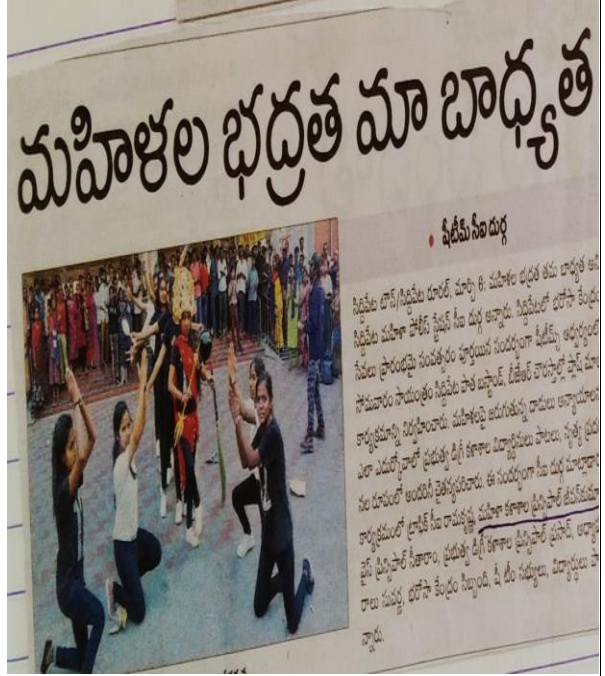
మహిళల భద్రత మా బాధ్యత

• షీటీమ్ సీఐ దుర్గ

సిద్దిపేట టౌన్/సిద్దిపేట రూరల్, మార్చి 8: మహిళల భద్రత తమ బాధ్యత అని సిద్దిపేట మహిళా పోలీస్ స్టేషన్ సీఐ దుర్గ అన్నారు. సిద్దిపేటలో భరోసా కేంద్రం సేవలు ప్రారంభమై సంవత్సరం పూర్తయిన సందర్భంగా షీటీమ్స్ ఆధ్వర్యంలో సోమవారం సాయంత్రం సిద్దిపేట పాత బస్టాండ్, టీజేఆర్ చౌరస్తాలో ఫ్లాష్ మాబ్ కార్యక్రమాన్ని నిర్వహించారు. మహిళలపై జరుగుతున్న దాడులు అన్యాయాలు ఎలా ఎదుర్కోవాలో ప్రభుత్వ డిగ్రీ కళాశాల విద్యార్థినులు పాటలు, నృత్య ప్రద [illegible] నల రూపంలో అందరికీ తెలియజేశారు. ఈ సందర్భంగా సీఐ దుర్గ మాట్లాడా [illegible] కార్యక్రమంలో ట్రాఫిక్ సీఐ రామస్వామి, మహిళా కళాశాల ప్రిన్సిపాల్ జేసీకుమా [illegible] వైస్ ప్రిన్సిపాల్ సీతారాం, ప్రభుత్వ డిగ్రీ కళాశాల ప్రిన్సిపాల్ ప్రసాద్, అధ్యా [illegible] రాలు సుధార్హ భరోసా కేంద్రం సిబ్బంది, షీ టీం సభ్యులు, విద్యార్థులు పా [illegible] న్నారు.